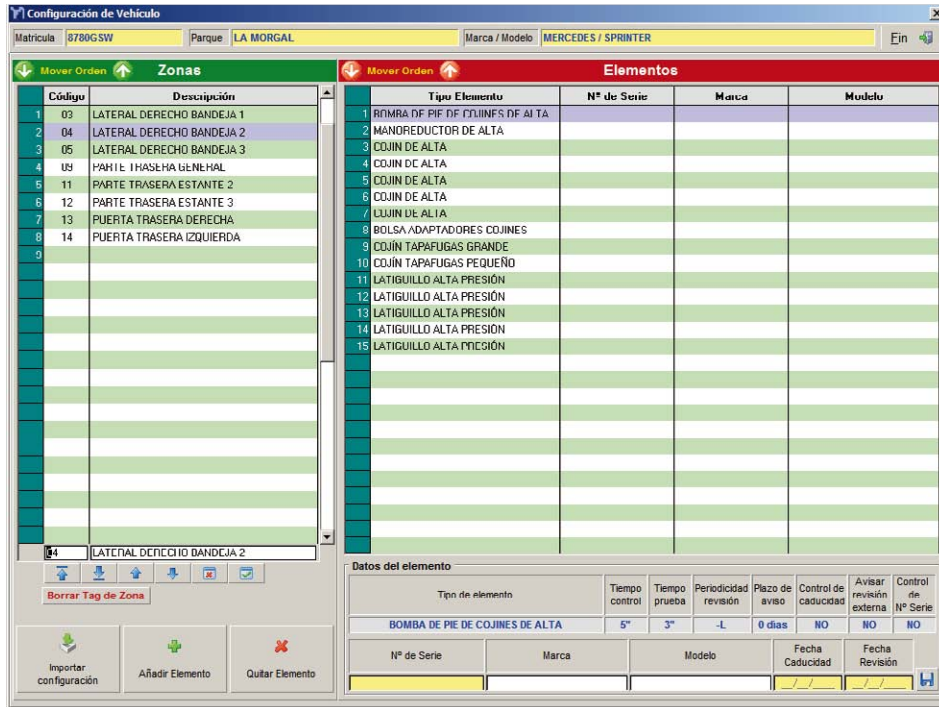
Configuración de Vehículo

Matrícula 8780GSW Parque LA MORGAL Marca / Modelo MERCEDES / SPRINTER Fin

Mover Orden Zonas

| | Código | Descripción |
|---|---|---|
| 1 | 03 | LATERAL DERECHO BANDEJA 1 |
| 2 | 04 | LATERAL DERECHO BANDEJA 2 |
| 3 | 05 | LATERAL DERECHO BANDEJA 3 |
| 4 | 09 | PARTE TRASERA GENERAL |
| 5 | 11 | PARTE TRASERA ESTANTE 2 |
| 6 | 12 | PARTE TRASERA ESTANTE 3 |
| 7 | 13 | PUERTA TRASERA DERECHA |
| 8 | 14 | PUERTA TRASERA IZQUIERDA |
| 9 | | |

04 LATERAL DERECHO BANDEJA 2

Borrar Tag de Zona

Importar configuración Añadir Elemento Quitar Elemento

Mover Orden Elementos

| | Tipo Elemento | Nº de Serie | Marca | Modelo |
|---|---|---|---|---|
| 1 | BOMBA DE PIE DE COJINES DE ALTA | | | |
| 2 | MANOREDUCTOR DE ALTA | | | |
| 3 | COJIN DE ALTA | | | |
| 4 | COJIN DE ALTA | | | |
| 5 | COJIN DE ALTA | | | |
| 6 | COJIN DE ALTA | | | |
| 7 | COJIN DE ALTA | | | |
| 8 | BOLSA ADAPTADORES COJINES | | | |
| 9 | COJÍN TAPAFUGAS GRANDE | | | |
| 10 | COJÍN TAPAFUGAS PEQUEÑO | | | |
| 11 | LATIGUILLO ALTA PRESIÓN | | | |
| 12 | LATIGUILLO ALTA PRESIÓN | | | |
| 13 | LATIGUILLO ALTA PRESIÓN | | | |
| 14 | LATIGUILLO ALTA PRESIÓN | | | |
| 15 | LATIGUILLO ALTA PRESIÓN | | | |

Datos del elemento

| Tipo de elemento | Tiempo control | Tiempo prueba | Periodicidad revisión | Plazo de aviso | Control de caducidad | Avisar revisión externa | Control de Nº Serie |
|---|---|---|---|---|---|---|---|
| BOMBA DE PIE DE COJINES DE ALTA | 5" | 3" | -L | 0 dias | NO | NO | NO |

| Nº de Serie | Marca | Modelo | Fecha Caducidad | Fecha Revisión |
|---|---|---|---|---|
| | | | __/__/__ | __/__/__ |